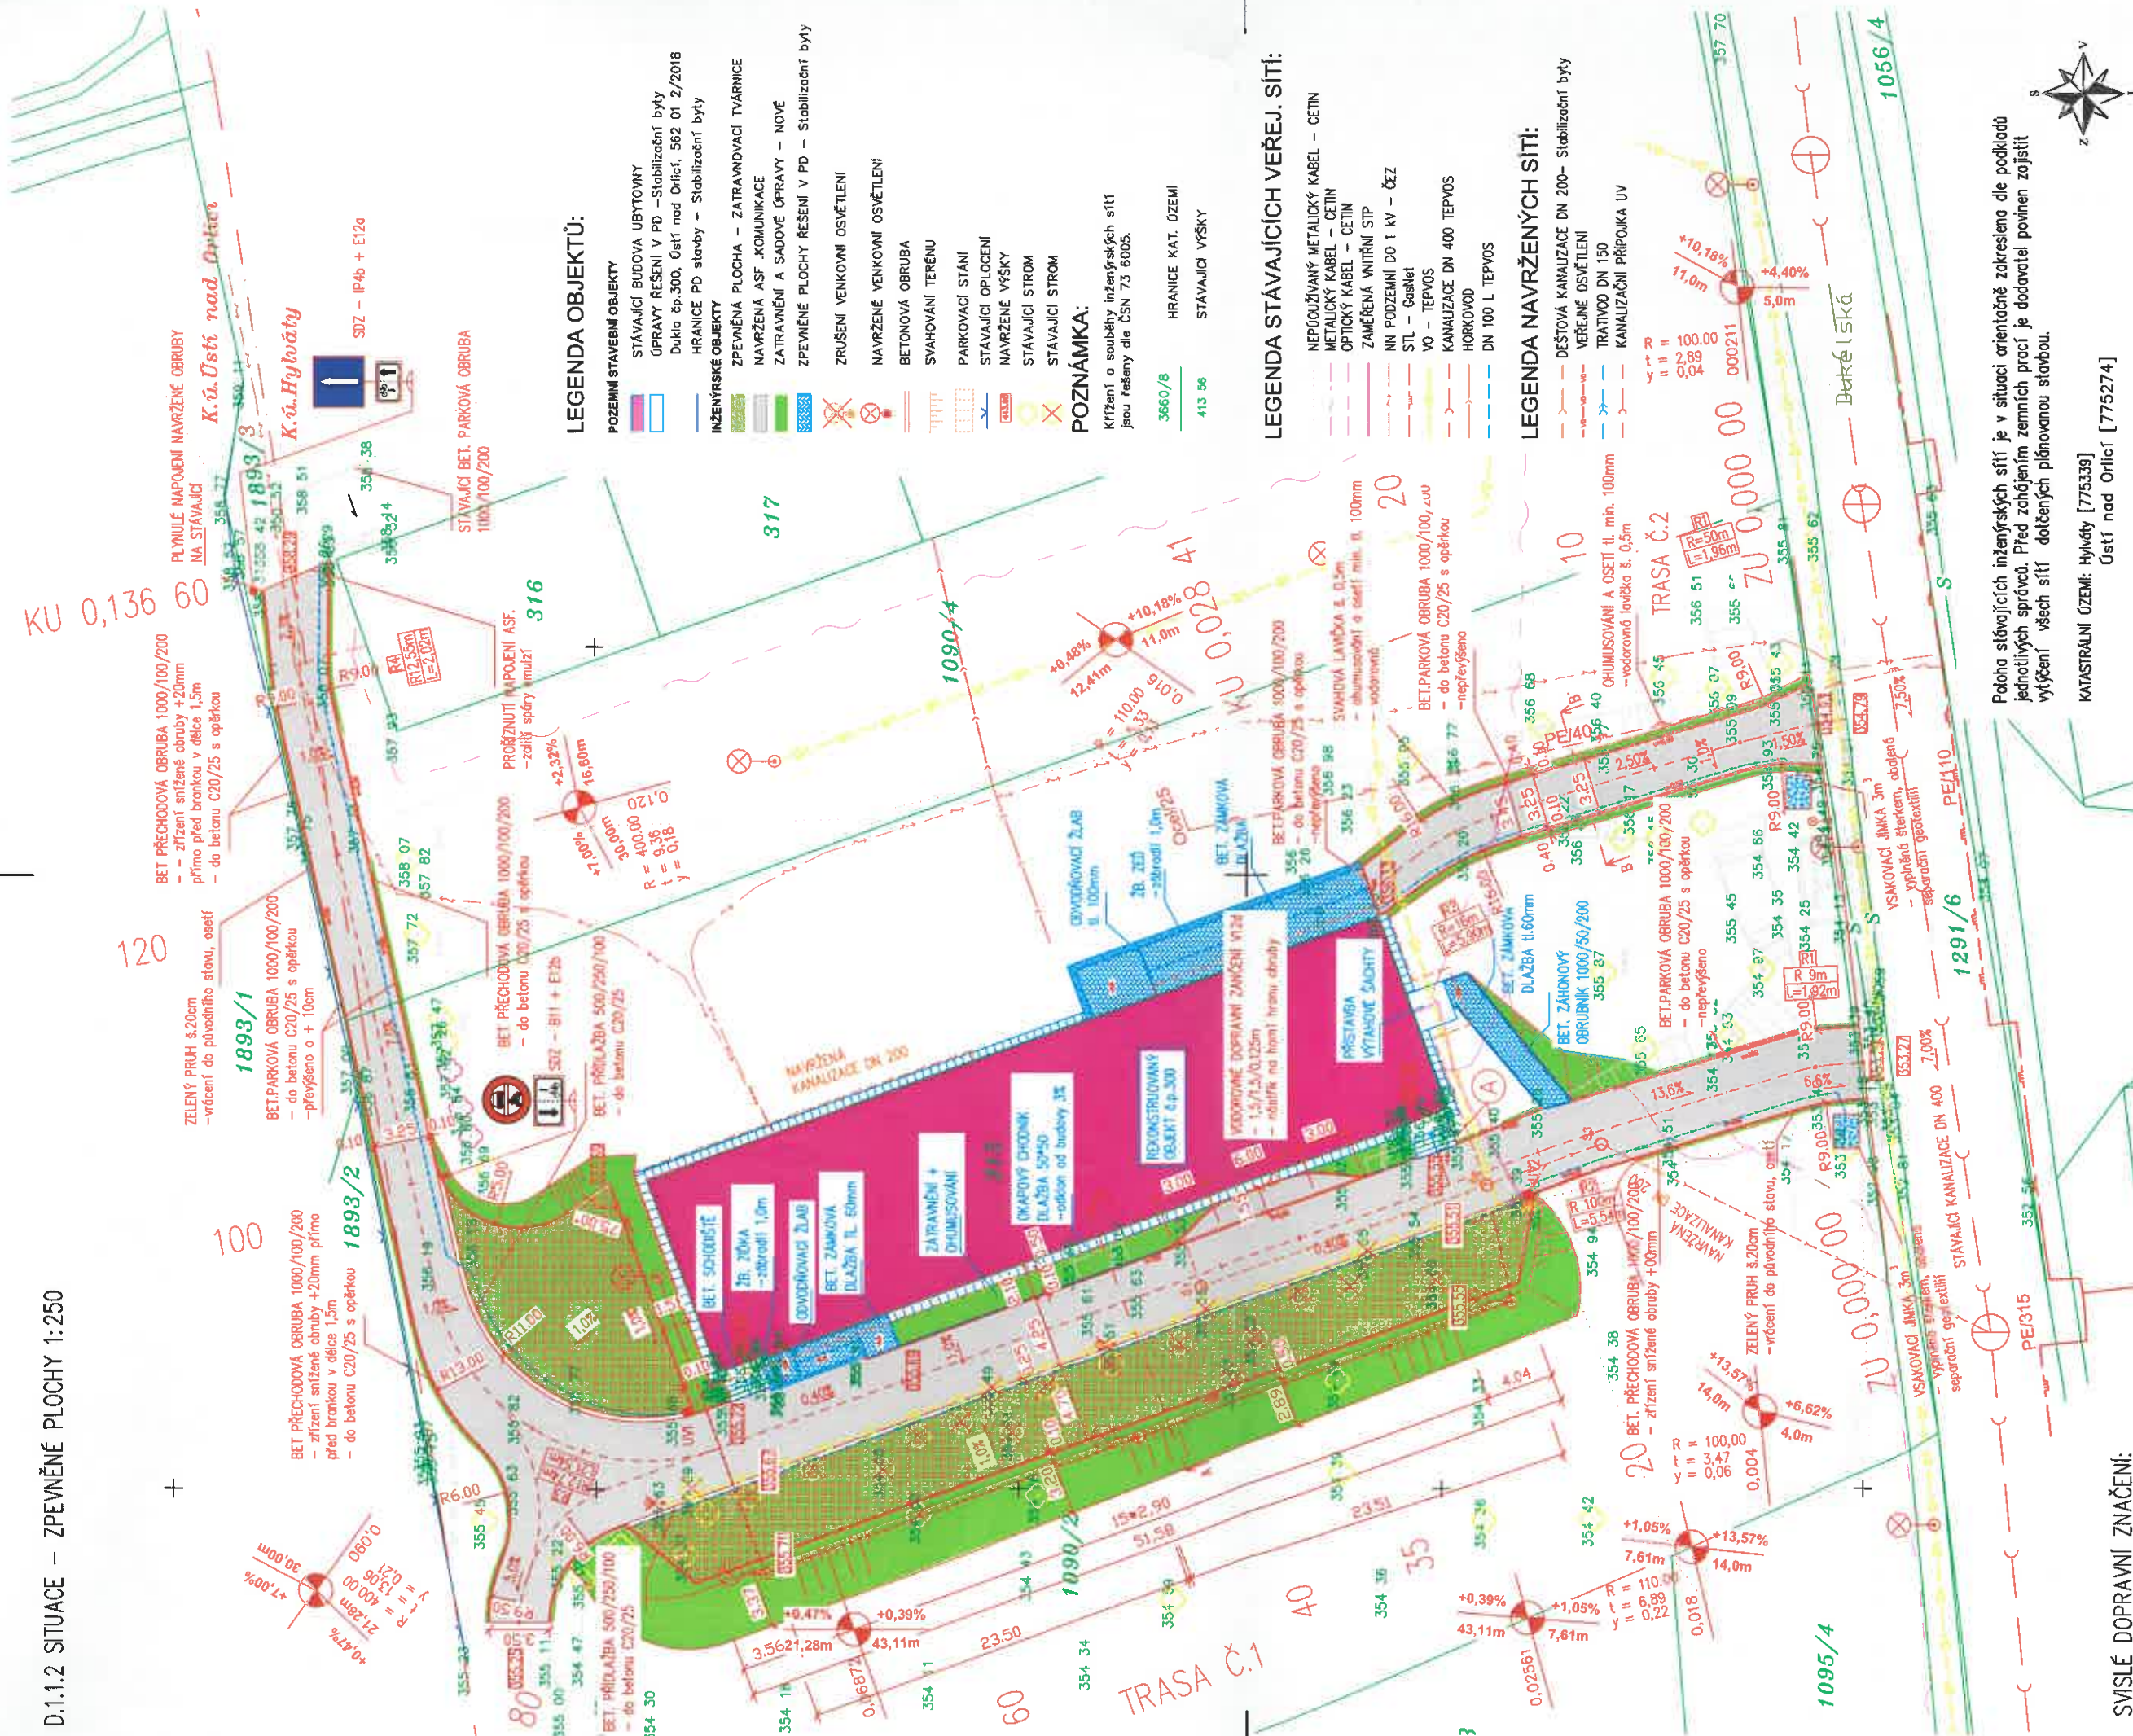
D.1.1.2 SITUACE – ZPEVNĚNÉ PLOCHY 1:250

LEGENDA OBJEKTŮ:
POZEMNÍ STAVEBNÍ OBJEKTY
STÁVAJÍCÍ BUDOVA UBYTOVNY
ÚPRAVY ŘEŠENÍ V PD – Stabilizační byty Dukla čp.300, Ústí nad Orlicí, 562 01 2/2018
HRANICE PD stavby – Stabilizační byty
INŽENÝRSKÉ OBJEKTY
ZPEVNĚNÁ PLOCHA – ZATRAVŇOVACÍ TVÁRNICE
NAVRŽENÁ ASF. KOMUNIKACE
ZATRAVNĚNÍ A SADOVÉ ÚPRAVY – NOVÉ
ZPEVNĚNÉ PLOCHY ŘEŠENÍ V PD – Stabilizační byty
ZRUŠENÍ VENKOVNÍ OSVĚTLENÍ
NAVRŽENÉ VENKOVNÍ OSVĚTLENÍ
BETONOVÁ OBRUBA
SVAHOVÁNÍ TERÉNU
PARKOVACÍ STÁNÍ
STÁVAJÍCÍ OPLOCENÍ
NAVRŽENÉ VÝŠKY
STÁVAJÍCÍ STROM
STÁVAJÍCÍ STROM

POZNÁMKA:
Křížení a souběhy inženýrských sítí jsou řešeny dle ČSN 73 6005.
3560/8 HRANICE KAT. ÚZEMÍ
413 56 STÁVAJÍCÍ VÝŠKY

LEGENDA STÁVAJÍCÍCH VEŘEJ. SÍTÍ:
NEPŮOUŽÍVANÝ METALICKÝ KABEL – CETIN
METALICKÝ KABEL – CETIN
OPTICKÝ KABEL – CETIN
ZAMĚŘENÁ VNITŘNÍ STP
NN PODZEMNÍ DO 1 kV – ČEZ
STL – GasNet
VO – TEPVOS
KANALIZACE DN 400 TEPVOS
HORKOVOD
DN 100 L TEPVOS

LEGENDA NAVRŽENÝCH SÍTÍ:
DEŠŤOVÁ KANALIZACE DN 200– Stabilizační byty
VEŘEJNÉ OSVĚTLENÍ
TRATIVOD DN 150
KANALIZAČNÍ PŘÍPOJKA UV

Poloha stávajících inženýrských sítí je v situaci orientačně zakreslena dle podkladů jednotlivých správců. Před zahájením zemních prací je dodavatel povinen zajistit vytýčení všech sítí dotčených plánovanou stavbou.

KATASTRÁLNÍ ÚZEMÍ: Hylváty [775339]
Ústí nad Orlicí [775274]

SVISLÉ DOPRAVNÍ ZNAČENÍ:

K.ú. Ústí nad Orlicí
K.ú. Hylváty
SDZ – IP4b + E12a
SDZ – B11 + E12b
PLYNULÉ NAPOJENÍ NAVRŽENÉ OBRUBY NA STÁVAJÍCÍ
STÁVAJÍCÍ BET. PARKOVÁ OBRUBA 1000/100/200
BET PŘECHODOVÁ OBRUBA 1000/100/200 – zřízení snížené obruby +20mm přímo před brankou v délce 1,5m – do betonu C20/25 s opěrkou
ZELENÝ PRUH š.20cm –vrácení do původního stavu, oseté
BET.PARKOVÁ OBRUBA 1000/100/200 – do betonu C20/25 s opěrkou –převýšeno o + 10cm
BET PŘECHODOVÁ OBRUBA 1000/100/200 – do betonu C20/25 s opěrkou
BET. PŘÍDLAŽBA 500/250/100 – do betonu C20/25
PROŘÍZNUTÍ NAPOJENÍ ASF. –zalití spáry emulzí
NAVRŽENÁ KANALIZACE DN 200
BET. SCHODIŠTĚ
ŽB. ZÍDKA –zábradlí 1,0m
ODVODŇOVACÍ ŽLAB
BET. ZÁMKOVÁ DLAŽBA TL. 60mm
ZATRAVNĚNÍ + OHUMUSOVÁNÍ
OKAPOVÝ CHODNÍK DLAŽBA 50*50 –odklon od budovy 3%
REKONSTRUOVANÝ OBJEKT č.p.300
VODOROVNÉ DOPRAVNÍ ZNAČENÍ V12d – 1,5/1,5/0,125m – nátěr na horní hranu obruby
PŘÍSTAVBA VÝTAHOVÉ ŠACHTY
ODVODŇOVACÍ ŽLAB š. 100mm
ŽB. ZEĎ –zábradlí 1,0m
BET. ZÁMKOVÁ DLAŽBA
BET.PARKOVÁ OBRUBA 1000/100/200 – do betonu C20/25 s opěrkou –nepřevýšeno
SVAHOVÁ LAVIČKA š. 0,5m – ohumusování a osetí min. tl. 100mm – vodorovná
OHUMUSOVÁNÍ A OSETÍ tl. min. 100mm –vodorovná lavička š. 0,5m
BET. ZÁMKOVÁ DLAŽBA tl.60mm
BET. ZÁHONOVÝ OBRUBNÍK 1000/50/200
VSAKOVACÍ JÍMKA 3m³ – vyplnění štěrkem, obalené separační geotextilií
STÁVAJÍCÍ KANALIZACE DN 400
ZELENÝ PRUH š.20cm –vrácení do původního stavu, oseté
BET. PŘECHODOVÁ OBRUBA 1000/100/200 – zřízení snížené obruby +00mm
NAVRŽENÁ KANALIZACE
TRASA Č.1
TRASA Č.2
KU 0,136 60
KU 0,028 41
ZU 0,000 00
ZU 0,000 00
Dukelská
1893/1
1893/2
1893/3
1090/2
1090/4
1291/6
1095/4
1056/4
316
317
PE/40
PE/110
PE/315
R = 400,00 t = 9,36 y = 0,18
R = 100,00 t = 2,89 y = 0,04
R = 110,00 t = 6,89 y = 0,22
R = 100,00 t = 3,47 y = 0,06
R = 400,00 t = 13,06 y = 0,21
R = 110,00 t = 1,33
+10,18% 11,0m
+4,40% 5,0m
+0,48% 12,41m
+2,32% 16,60m
+1,00% 30,00m
+0,47% 21,28m
+7,00% 30,00m
+0,47% 43,11m
+0,39%
+13,57% 14,0m
+6,62% 4,0m
+1,05% 7,61m
+0,39% 43,11m
R=50m L=1,96m
R 9m L=1,92m
R4 R12,55m L=2,00m
R 100m L=5,54m
R9,00
R11,00
R13,00
R6,00
R5,00
15*2,90
51,58
23,51
23,50
3,56 21,28m
4,04
2,50%
1,0%
7,50%
7,00%
13,6%
6,6%
S V J Z